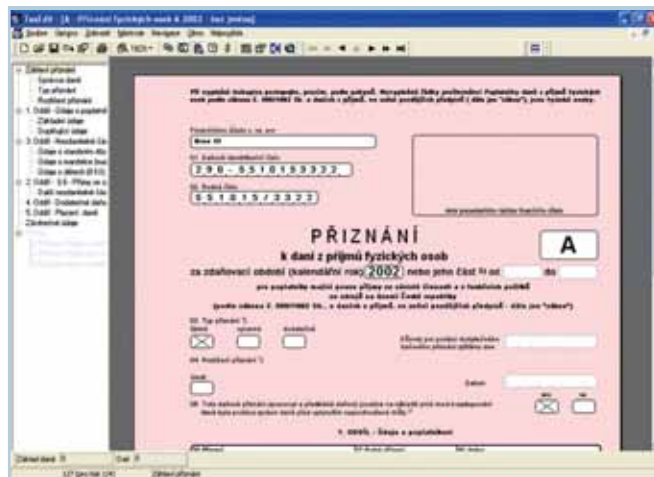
PŘIZNÁNÍ

k dani z příjmů fyzických osob

za zdaňovací období (kalendářní rok) 2002 nebo jeho část $^{1)}$ od do

A

296-5510153333

551015/3322

Brno III

Základní přiznání

Zdaňované daně

Typ přiznání

Rozšířené přiznání

1. Oddíl - Údaje o poplatníkovi

Základní údaje

Doplňující údaje

2. Oddíl

4. Oddíl - Dodatečné daňové

5. Oddíl - Placení daně

Závěrečné údaje

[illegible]